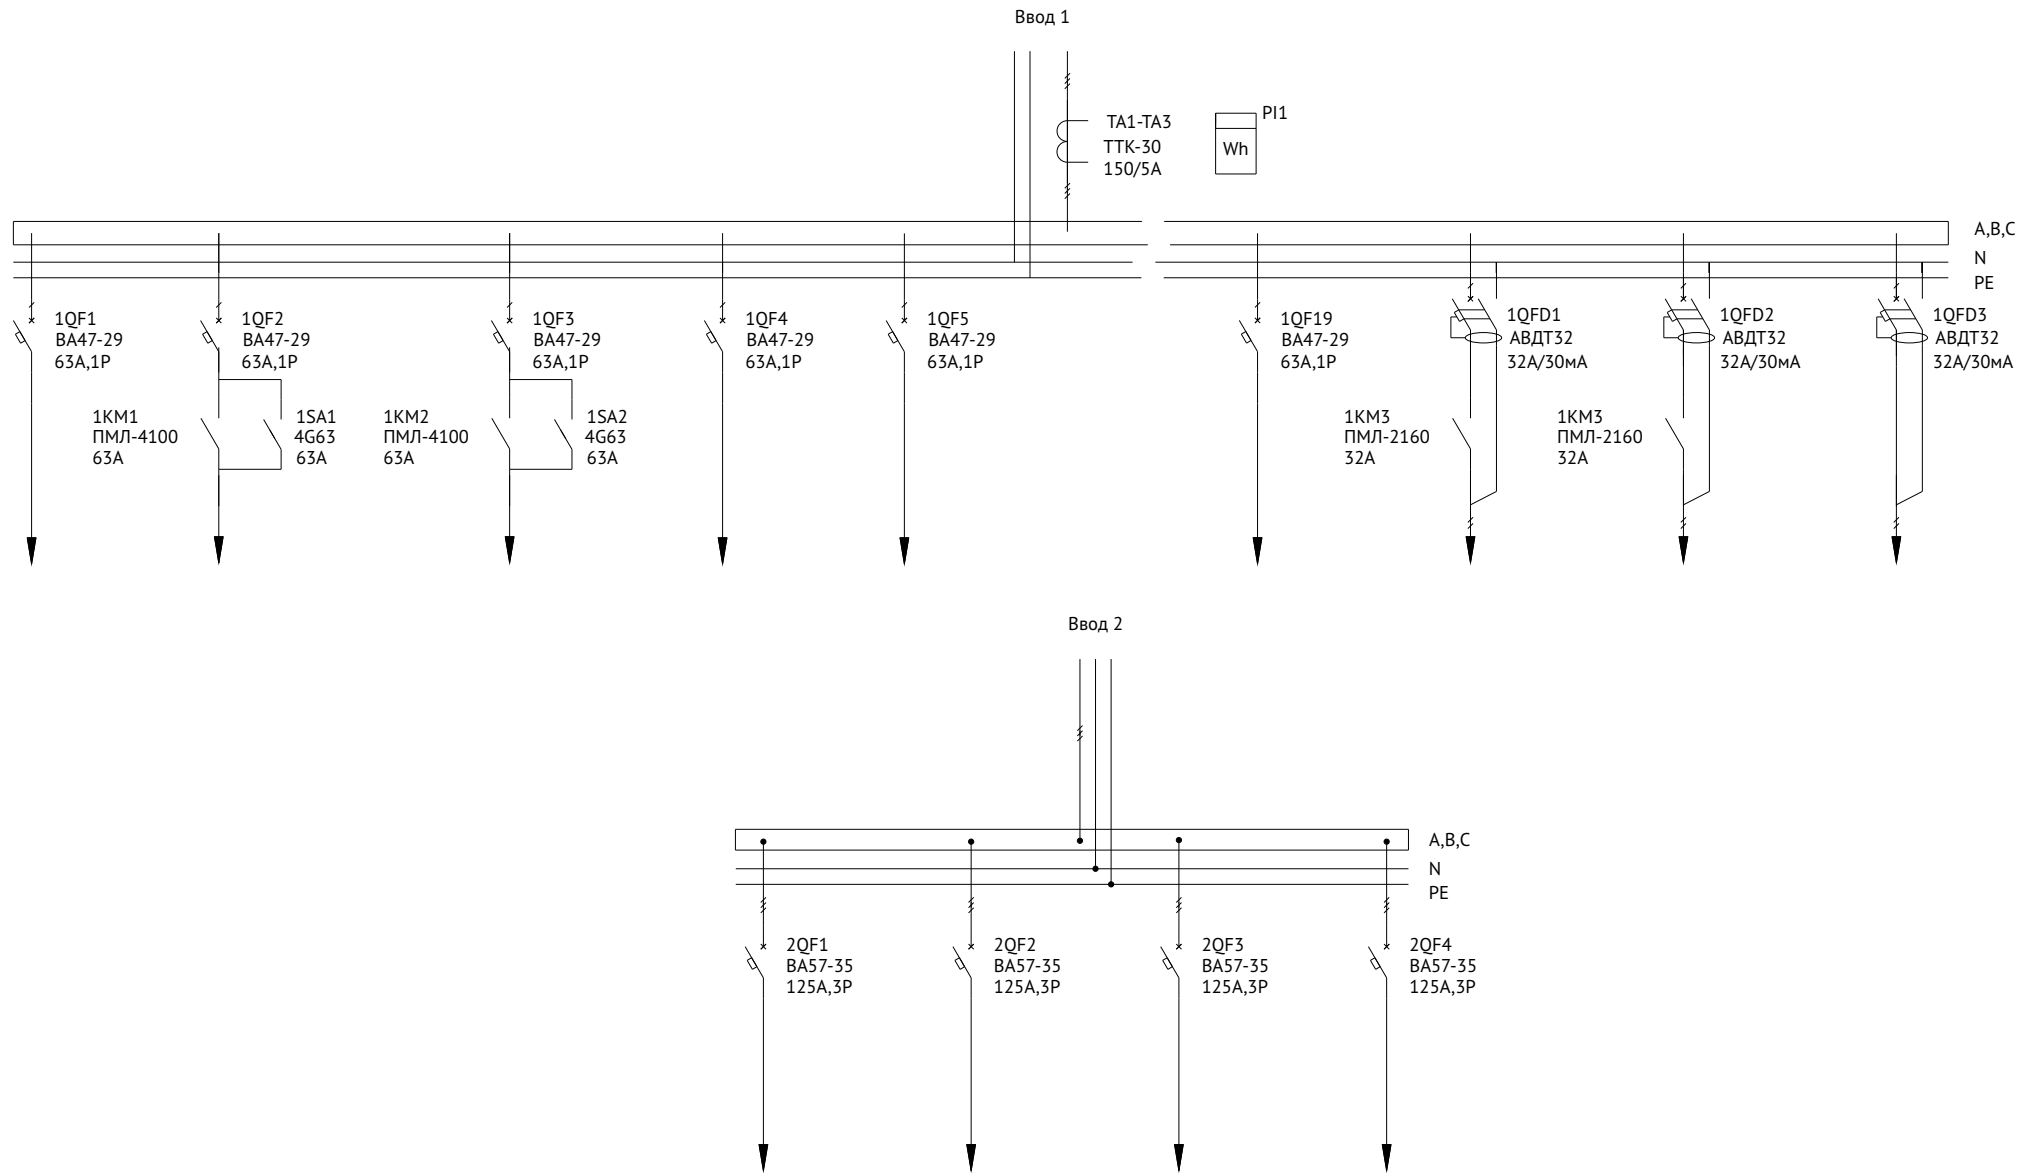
Ввод 1

TA1-TA3
ТТК-30
150/5А

PI1
Wh

A,B,C
N
PE

1QF1
ВА47-29
63А,1Р

1QF2
ВА47-29
63А,1Р

1QF3
ВА47-29
63А,1Р

1QF4
ВА47-29
63А,1Р

1QF5
ВА47-29
63А,1Р

1KM1
ПМЛ-4100
63А

1SA1
4G63
63А

1KM2
ПМЛ-4100
63А

1SA2
4G63
63А

1QF19
ВА47-29
63А,1Р

1QFD1
АВДТ32
32А/30мА

1QFD2
АВДТ32
32А/30мА

1QFD3
АВДТ32
32А/30мА

1KM3
ПМЛ-2160
32А

1KM3
ПМЛ-2160
32А

Ввод 2

A,B,C
N
PE

2QF1
ВА57-35
125А,3Р

2QF2
ВА57-35
125А,3Р

2QF3
ВА57-35
125А,3Р

2QF4
ВА57-35
125А,3Р